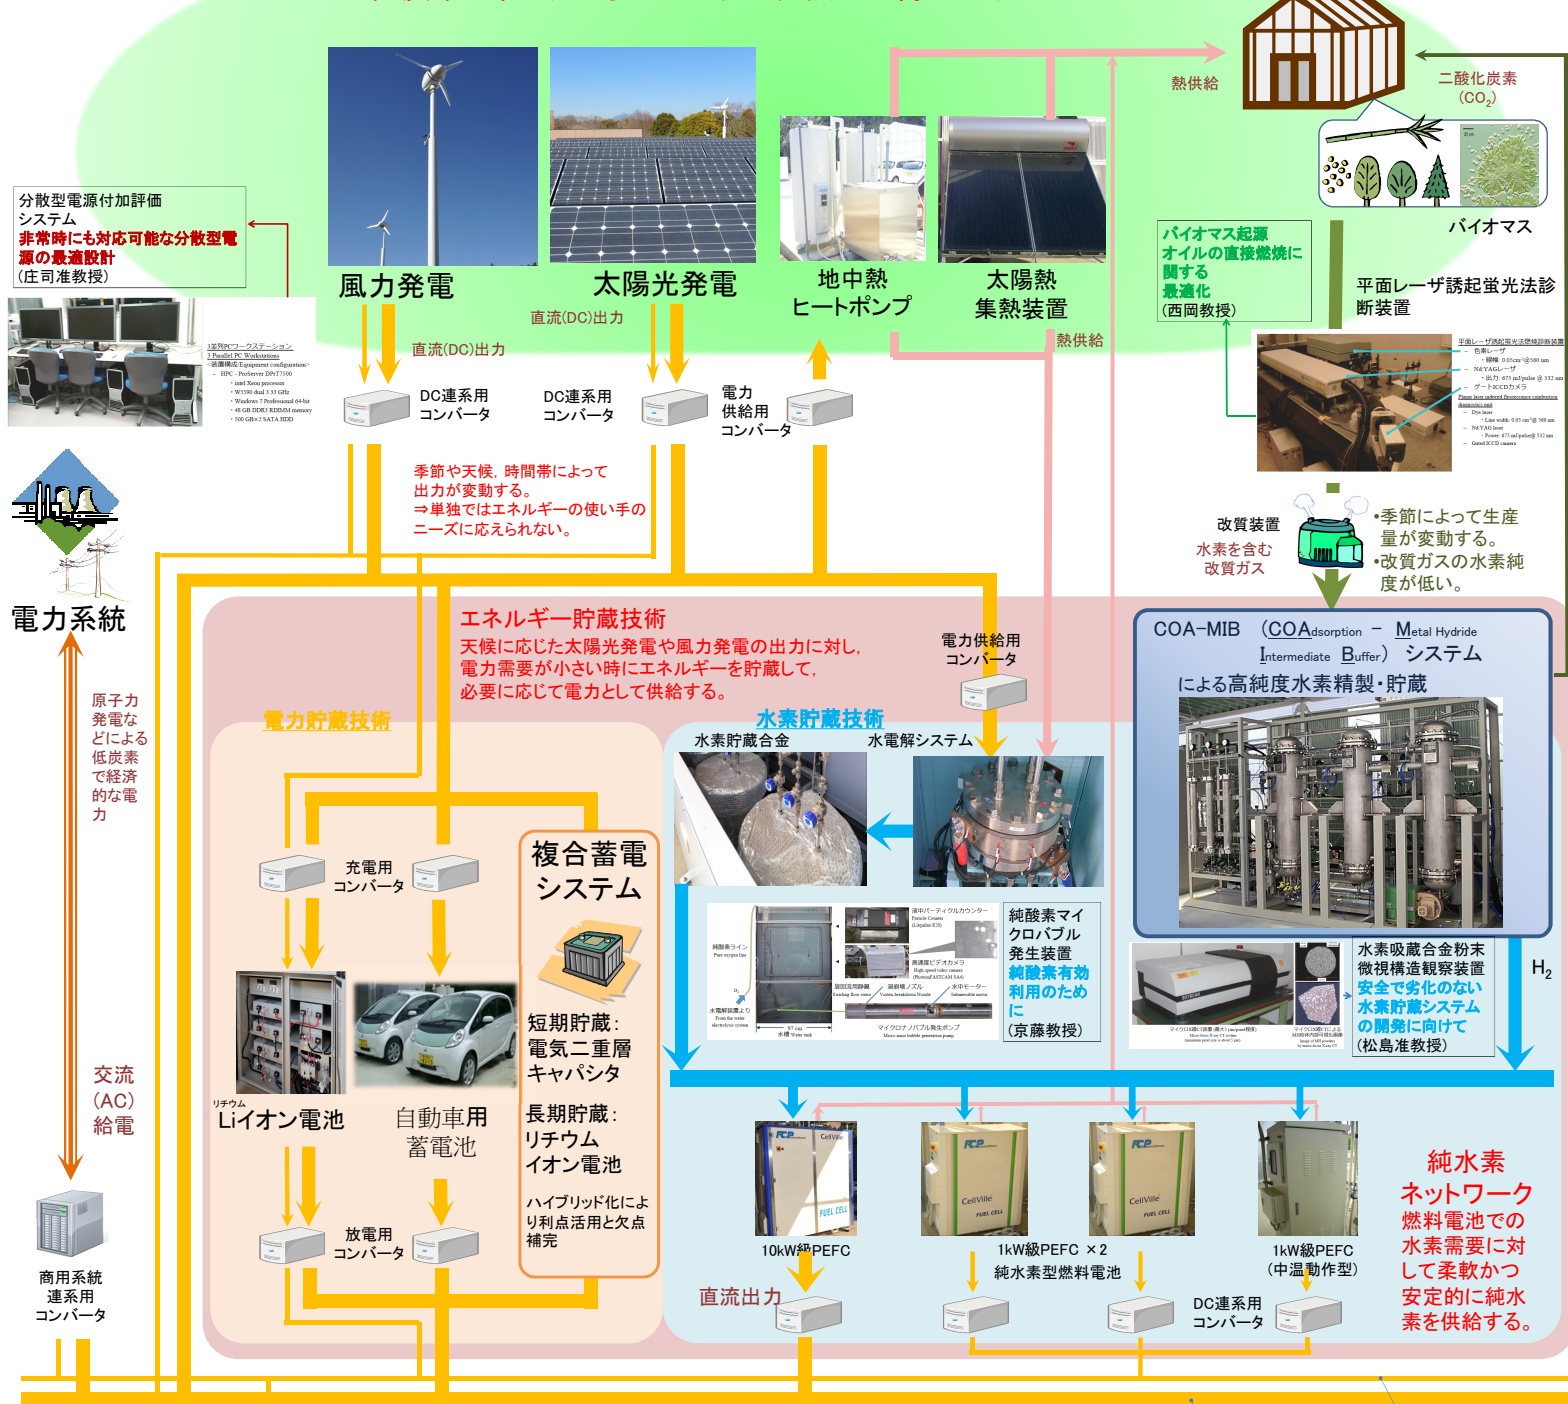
熱供給

二酸化炭素
($CO_2$)

バイオマス

分散型電源付加評価
システム
非常時にも対応可能な分散型電源の最適設計
(庄司准教授)

風力発電

太陽光発電

地中熱
ヒートポンプ

太陽熱
集熱装置

バイオマス起源
オイルの直接燃焼に関する
最適化
(西岡教授)

平面レーザ誘起蛍光法診断装置

直流(DC)出力

直流(DC)出力

熱供給

DC連系用
コンバータ

DC連系用
コンバータ

電力
供給用
コンバータ

季節や天候，時間帯によって
出力が変動する。
⇒単独ではエネルギーの使い手のニーズに応えられない。

改質装置

水素を含む
改質ガス

•季節によって生産量が変動する。
•改質ガスの水素純度が低い。

電力系統

エネルギー貯蔵技術
天候に応じた太陽光発電や風力発電の出力に対し，
電力需要が小さい時にエネルギーを貯蔵して，
必要に応じて電力として供給する。

電力供給用
コンバータ

COA-MIB (COAdsorption – Metal Hydride Intermediate Buffer) システム
による高純度水素精製・貯蔵

原子力発電などによる低炭素で経済的な電力

電力貯蔵技術

水素貯蔵技術

水素貯蔵合金

水電解システム

充電用
コンバータ

複合蓄電
システム

純酸素マイクロバブル
発生装置
純酸素有効
利用のために
(京藤教授)

水素吸蔵合金粉末
微視構造観察装置
安全で劣化のない
水素貯蔵システム
の開発に向けて
(松島准教授)

$H_2$

短期貯蔵：
電気二重層
キャパシタ

長期貯蔵：
リチウム
イオン電池

ハイブリッド化により利点活用と欠点補完

リチウム
Liイオン電池

自動車用
蓄電池

交流
(AC)
給電

放電用
コンバータ

商用系統
連系用
コンバータ

10kW級PEFC

1kW級PEFC ×2
純水素型燃料電池

1kW級PEFC
(中温動作型)

直流出力

DC連系用
コンバータ

純水素
ネットワーク
燃料電池での
水素需要に対して柔軟かつ
安定的に純水素を供給する。